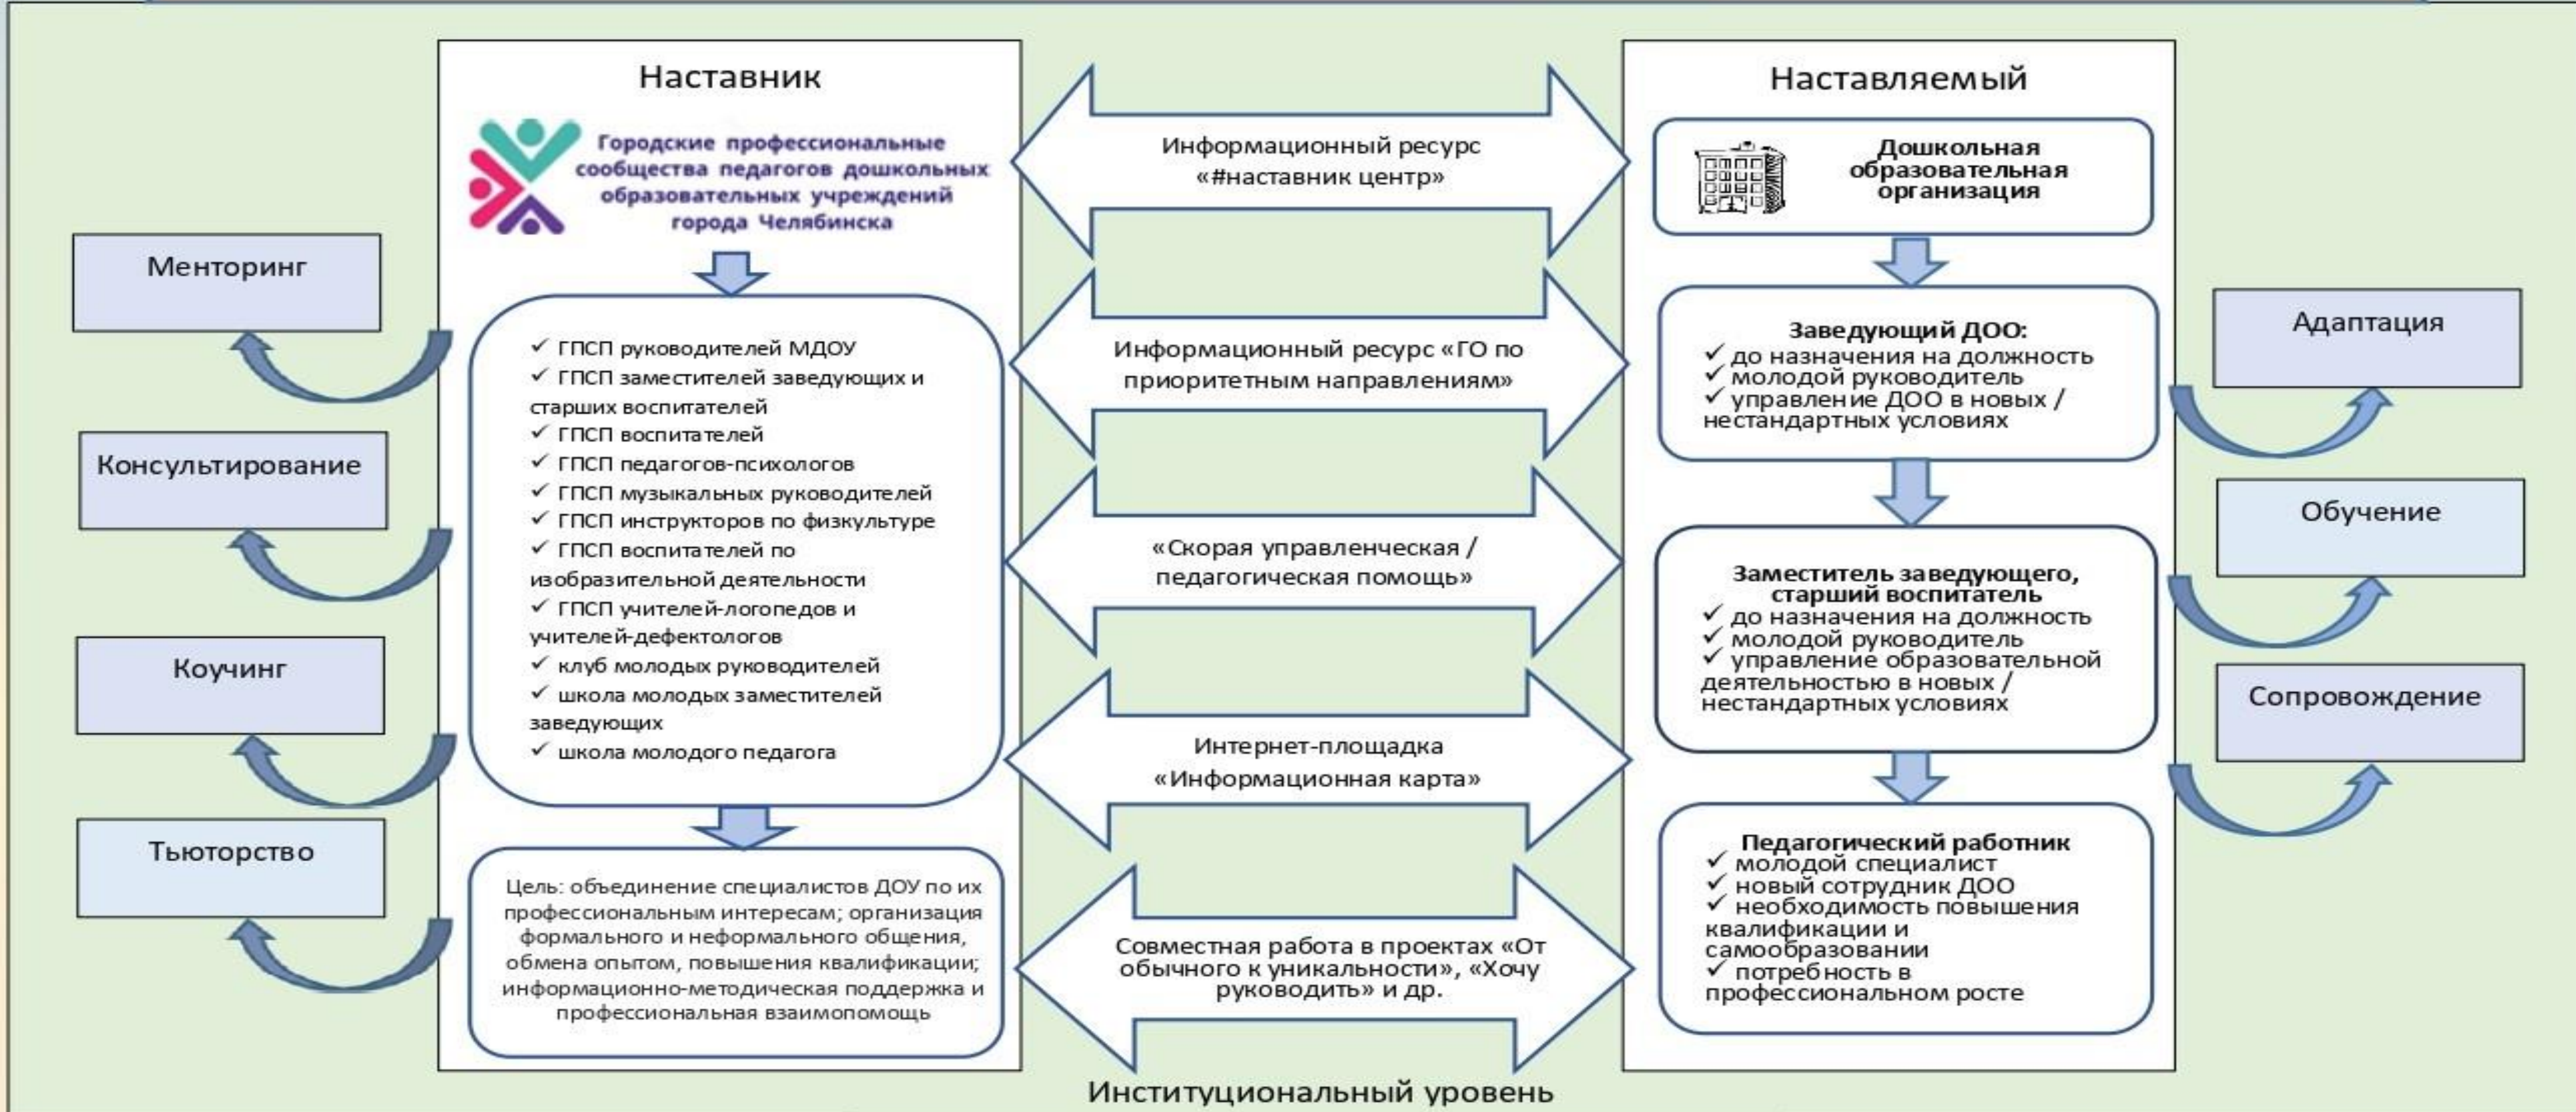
Наставник

Городские профессиональные сообщества педагогов дошкольных образовательных учреждений города Челябинска

✓ ГПСП руководителей МДОУ
✓ ГПСП заместителей заведующих и старших воспитателей
✓ ГПСП воспитателей
✓ ГПСП педагогов-психологов
✓ ГПСП музыкальных руководителей
✓ ГПСП инструкторов по физкультуре
✓ ГПСП воспитателей по изобразительной деятельности
✓ ГПСП учителей-логопедов и учителей-дефектологов
✓ клуб молодых руководителей
✓ школа молодых заместителей заведующих
✓ школа молодого педагога

Цель: объединение специалистов ДОУ по их профессиональным интересам; организация формального и неформального общения, обмена опытом, повышения квалификации; информационно-методическая поддержка и профессиональная взаимопомощь

Менторинг

Консультирование

Коучинг

Тьюторство

Информационный ресурс «#наставник центр»

Информационный ресурс «ГО по приоритетным направлениям»

«Скорая управленческая / педагогическая помощь»

Интернет-площадка «Информационная карта»

Совместная работа в проектах «От обычного к уникальности», «Хочу руководить» и др.

Наставляемый

Дошкольная образовательная организация

Заведующий ДОО:
✓ до назначения на должность
✓ молодой руководитель
✓ управление ДОО в новых / нестандартных условиях

Заместитель заведующего, старший воспитатель
✓ до назначения на должность
✓ молодой руководитель
✓ управление образовательной деятельностью в новых / нестандартных условиях

Педагогический работник
✓ молодой специалист
✓ новый сотрудник ДОО
✓ необходимость повышения квалификации и самообразовании
✓ потребность в профессиональном росте

Адаптация

Обучение

Сопровождение

Институциональный уровень